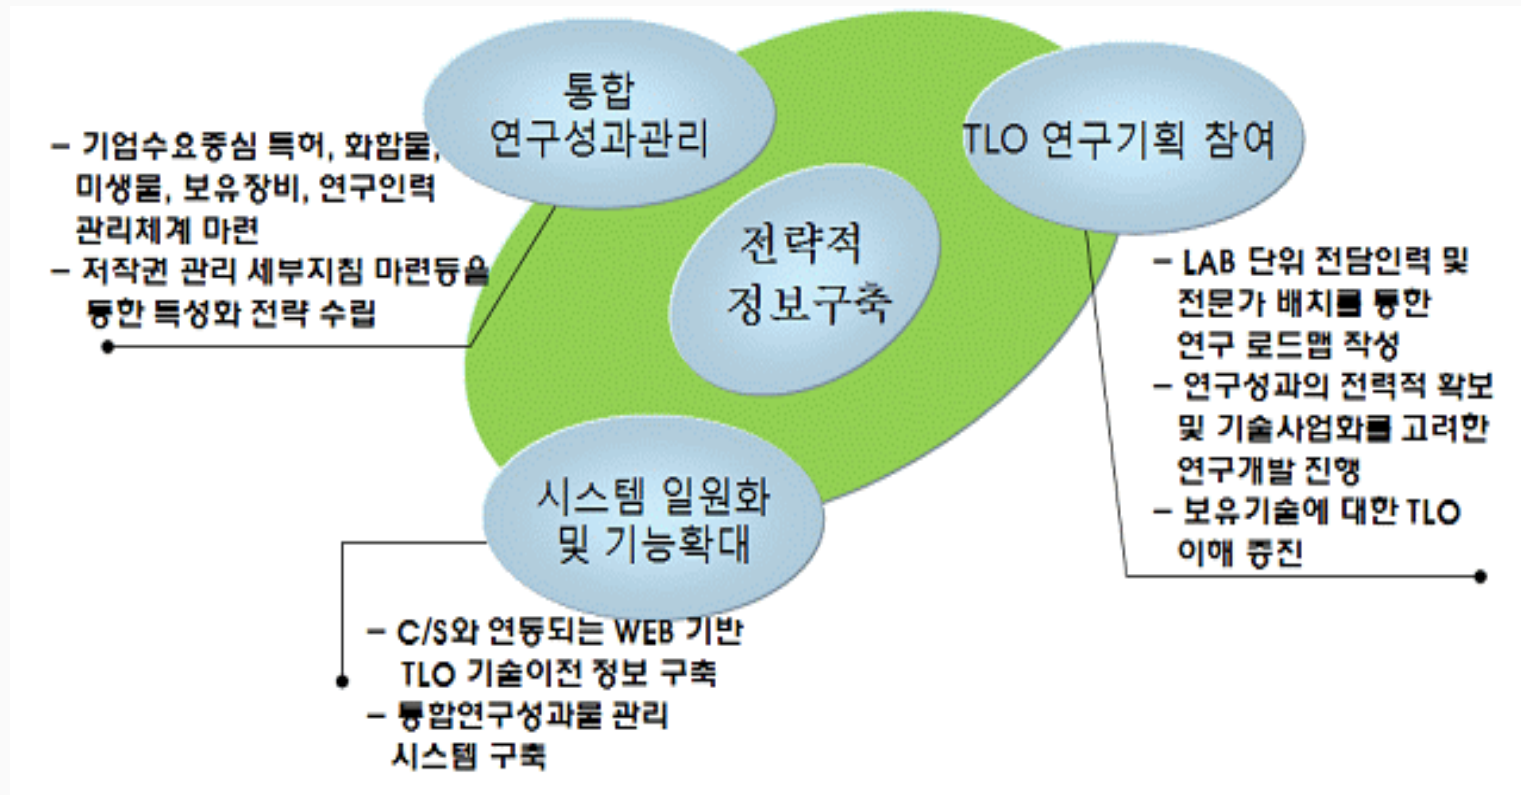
통합
연구성과관리

- 기업수요중심 특허, 화합물, 미생물, 보유장비, 연구인력 관리체계 마련
- 저작권 관리 세부지침 마련등을 통한 특성화 전략 수립

TLO 연구기획 참여

- LAB 단위 전담인력 및 전문가 배치를 통한 연구 로드맵 작성
- 연구성과의 전력적 확보 및 기술사업화를 고려한 연구개발 진행
- 보유기술에 대한 TLO 이해 증진

전략적
정보구축

시스템 일원화
및 기능확대

- C/S와 연동되는 WEB 기반 TLO 기술이전 정보 구축
- 통합연구성과물 관리 시스템 구축